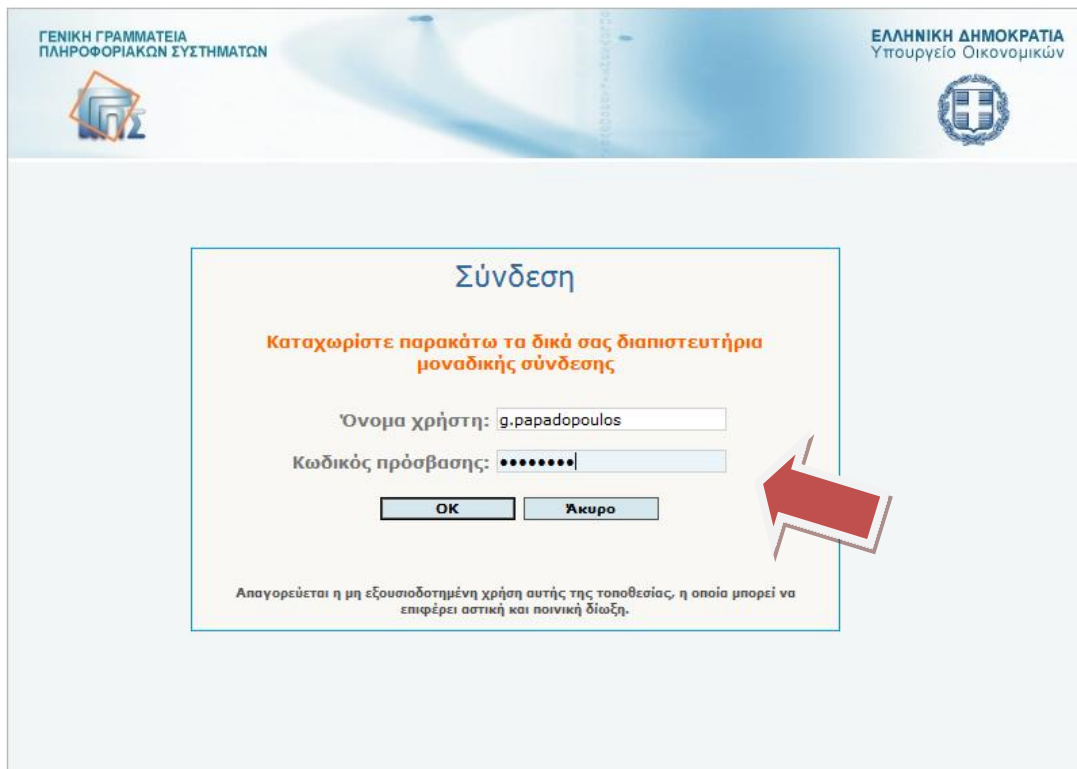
ΓΕΝΙΚΗ ΓΡΑΜΜΑΤΕΙΑ
ΠΛΗΡΟΦΟΡΙΑΚΩΝ ΣΥΣΤΗΜΑΤΩΝ

ΕΛΛΗΝΙΚΗ ΔΗΜΟΚΡΑΤΙΑ
Υπουργείο Οικονομικών

Σύνδεση

Καταχωρίστε παρακάτω τα δικά σας διαπιστευτήρια μοναδικής σύνδεσης

Όνομα χρήστη: g.papadopoulos

Κωδικός πρόσβασης: ••••••••

OK Άκυρο

Απαγορεύεται η μη εξουσιοδοτημένη χρήση αυτής της τοποθεσίας, η οποία μπορεί να επιφέρει αστική και ποινική δίωξη.